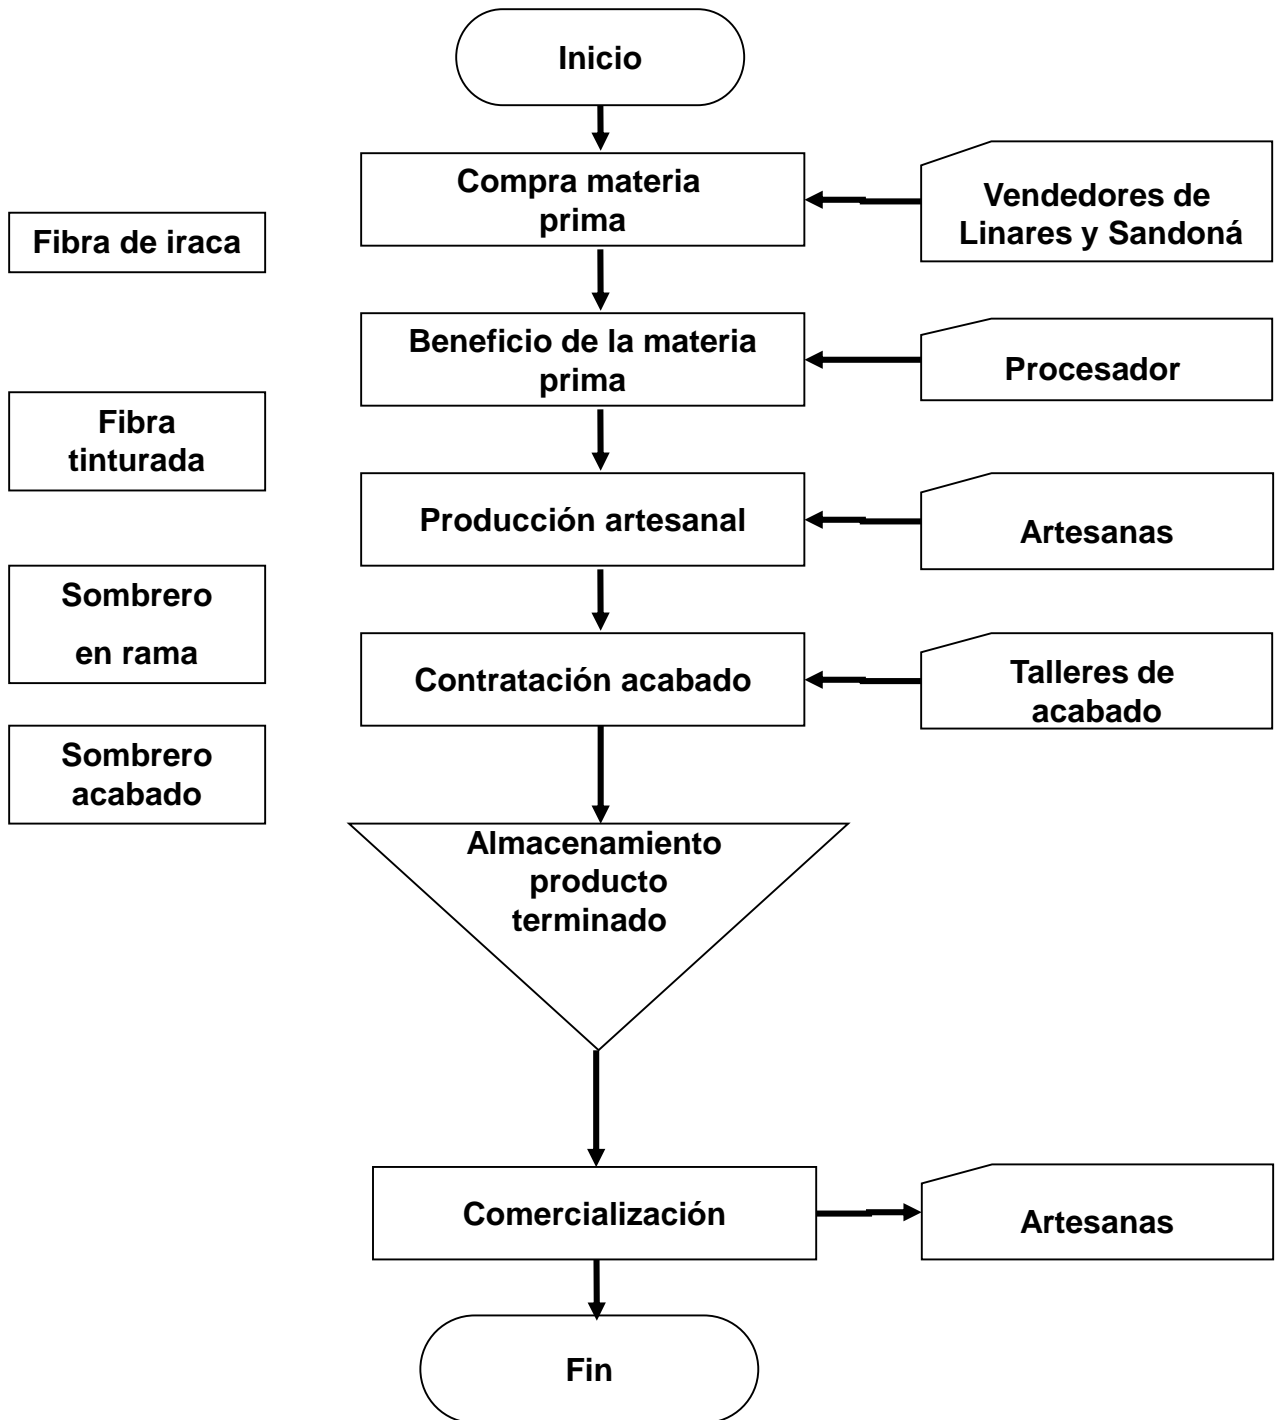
Inicio

Fibra de iraca

Compra materia prima

Vendedores de Linares y Sandoná

Beneficio de la materia prima

Procesador

Fibra tinturada

Producción artesanal

Artesanas

Sombrero en rama

Contratación acabado

Talleres de acabado

Sombrero acabado

Almacenamiento producto terminado

Comercialización

Artesanas

Fin